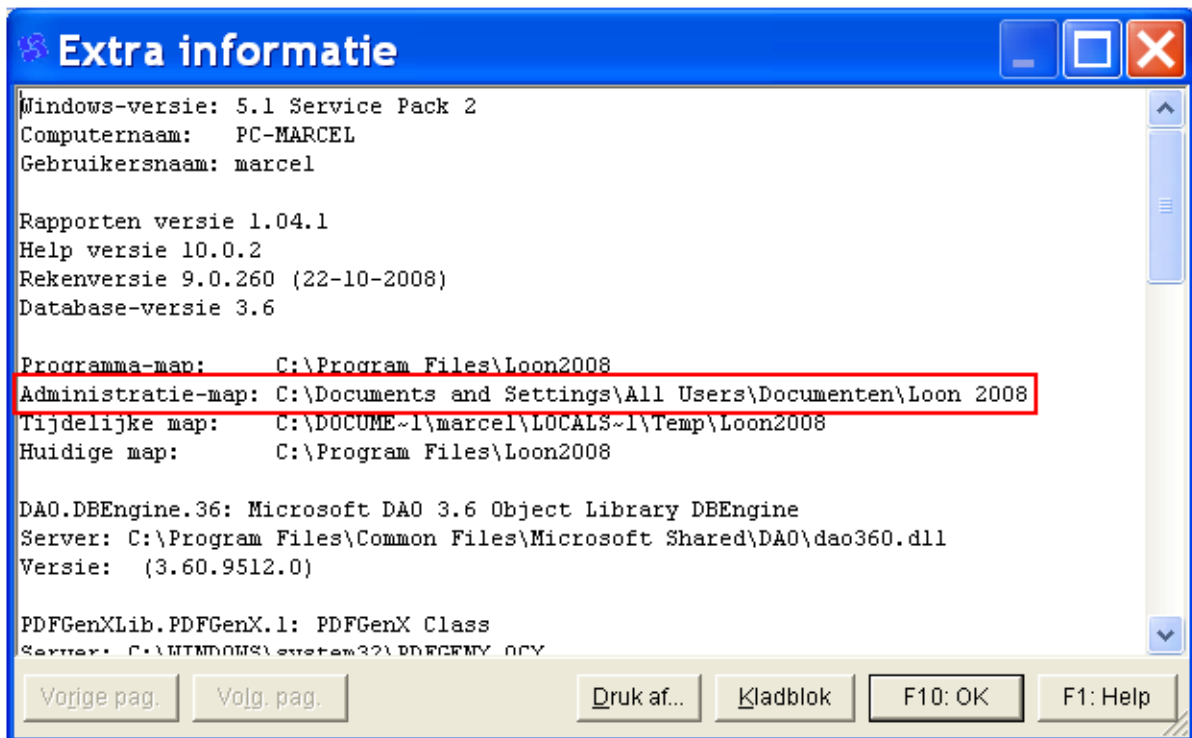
Extra informatie

Windows-versie: 5.1 Service Pack 2
Computernaam: PC-MARCEL
Gebruikersnaam: marcel

Rapporten versie 1.04.1
Help versie 10.0.2
Rekenversie 9.0.260 (22-10-2008)
Database-versie 3.6

Programma-map: C:\Program Files\Loon2008
Administratie-map: C:\Documents and Settings\All Users\Documenten\Loon 2008
Tijdelijke map: C:\DOCUME~1\marcel\LOCALS~1\Temp\Loon2008
Huidige map: C:\Program Files\Loon2008

DAO.DBEngine.36: Microsoft DAO 3.6 Object Library DBEngine
Server: C:\Program Files\Common Files\Microsoft Shared\DAO\dao360.dll
Versie: (3.60.9512.0)

PDFGenXLib.PDFGenX.1: PDFGenX Class
Server: C:\WINDOWS\system32\PDFGENX.OCX

Vorige pag. Volg. pag. Druk af... Kladblok F10: OK F1: Help